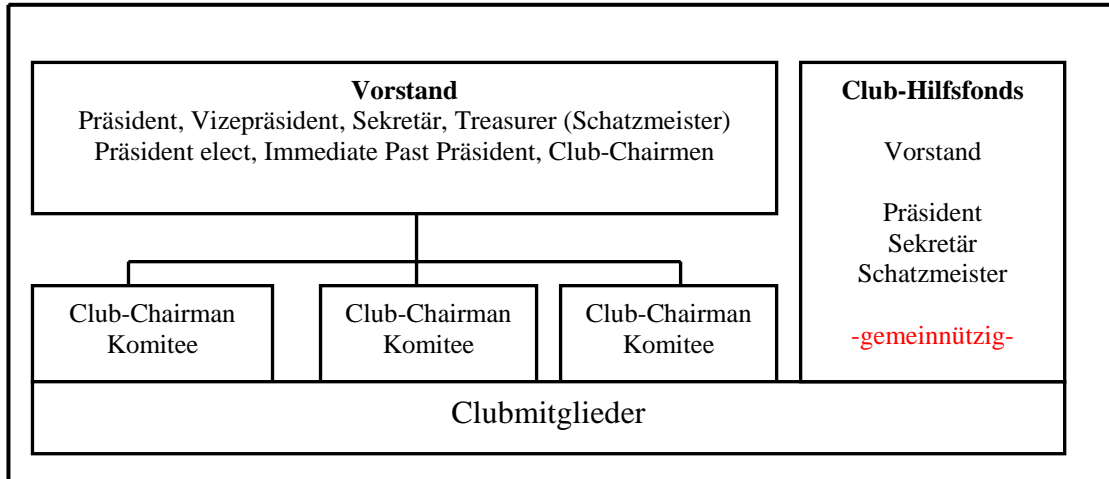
**Vorstand**
Präsident, Vizepräsident, Sekretär, Treasurer (Schatzmeister)
Präsident elect, Immediate Past Präsident, Club-Chairmen

Club-Chairman
Komitee

Club-Chairman
Komitee

Club-Chairman
Komitee

**Club-Hilfsfonds**

Vorstand

Präsident
Sekretär
Schatzmeister

-gemeinnützig-

Clubmitglieder